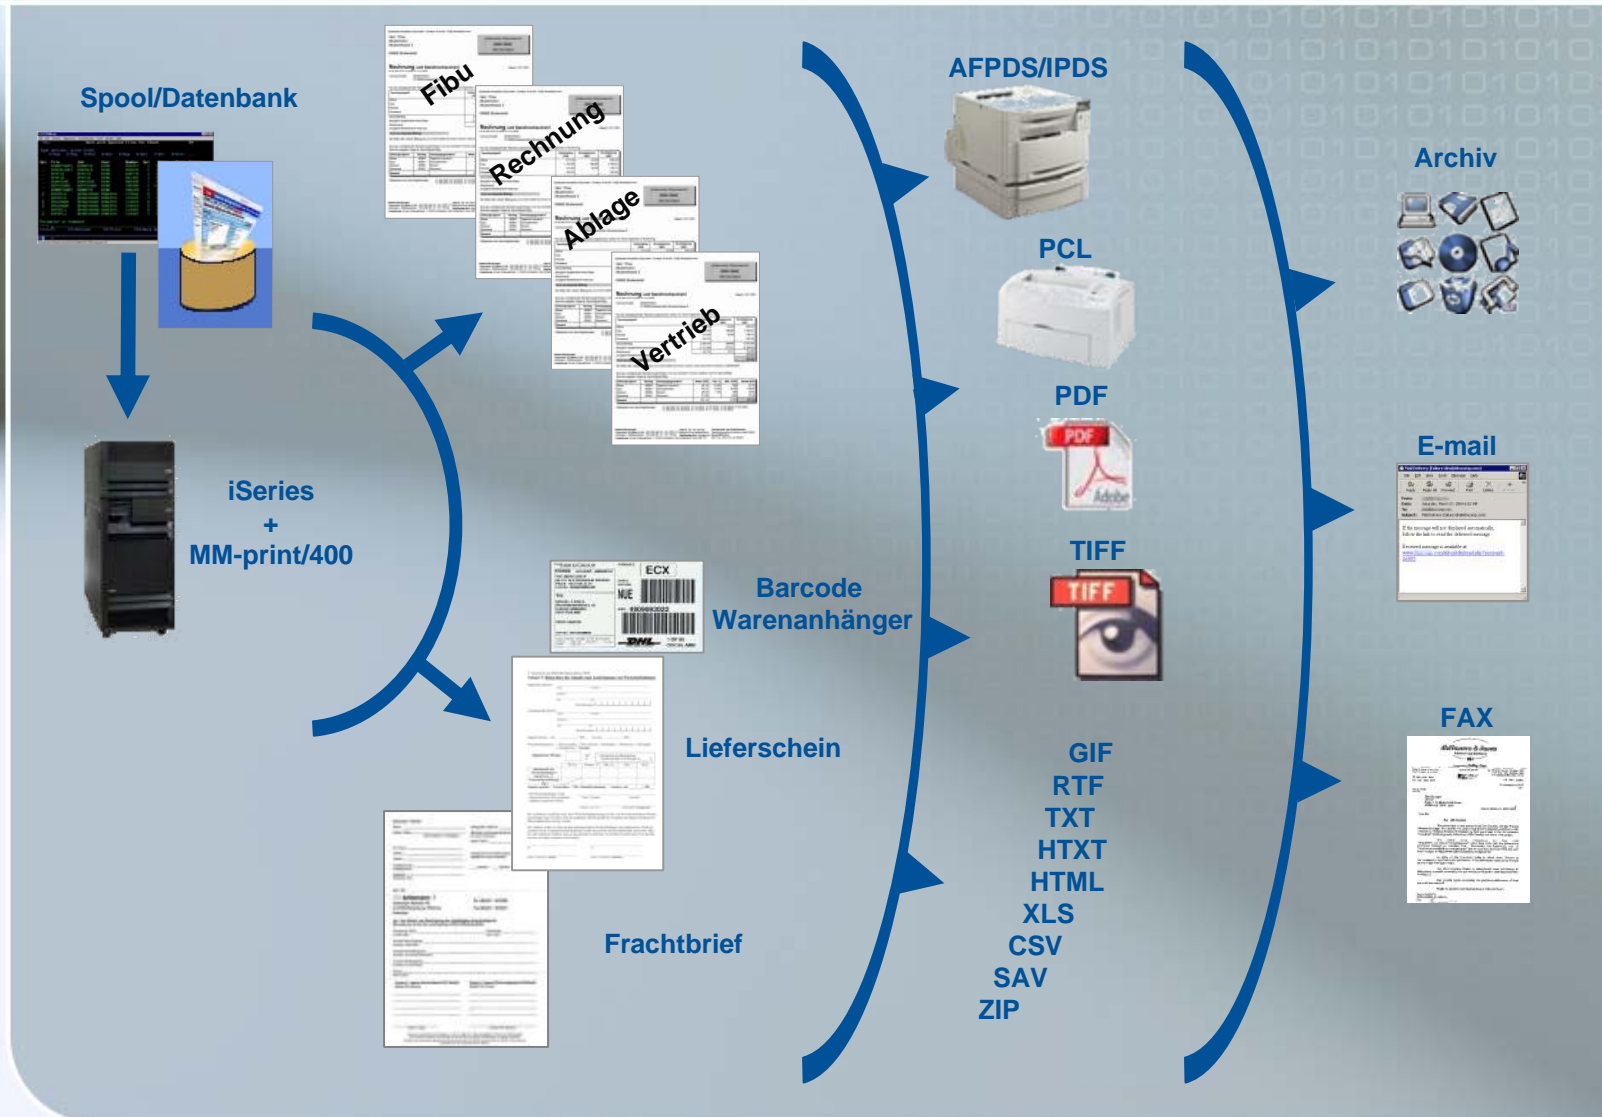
Spool/Datenbank

iSeries
+
MM-print/400

Fibu

Rechnung

Ablage

Vertrieb

ECX

NUE

Barcode
Warenanhänger

Lieferschein

Frachtbrief

AFPDS/IPDS

PCL

PDF

PDF

TIFF

TIFF

GIF
RTF
TXT
HTXT
HTML
XLS
CSV
SAV
ZIP

Archiv

E-mail

FAX